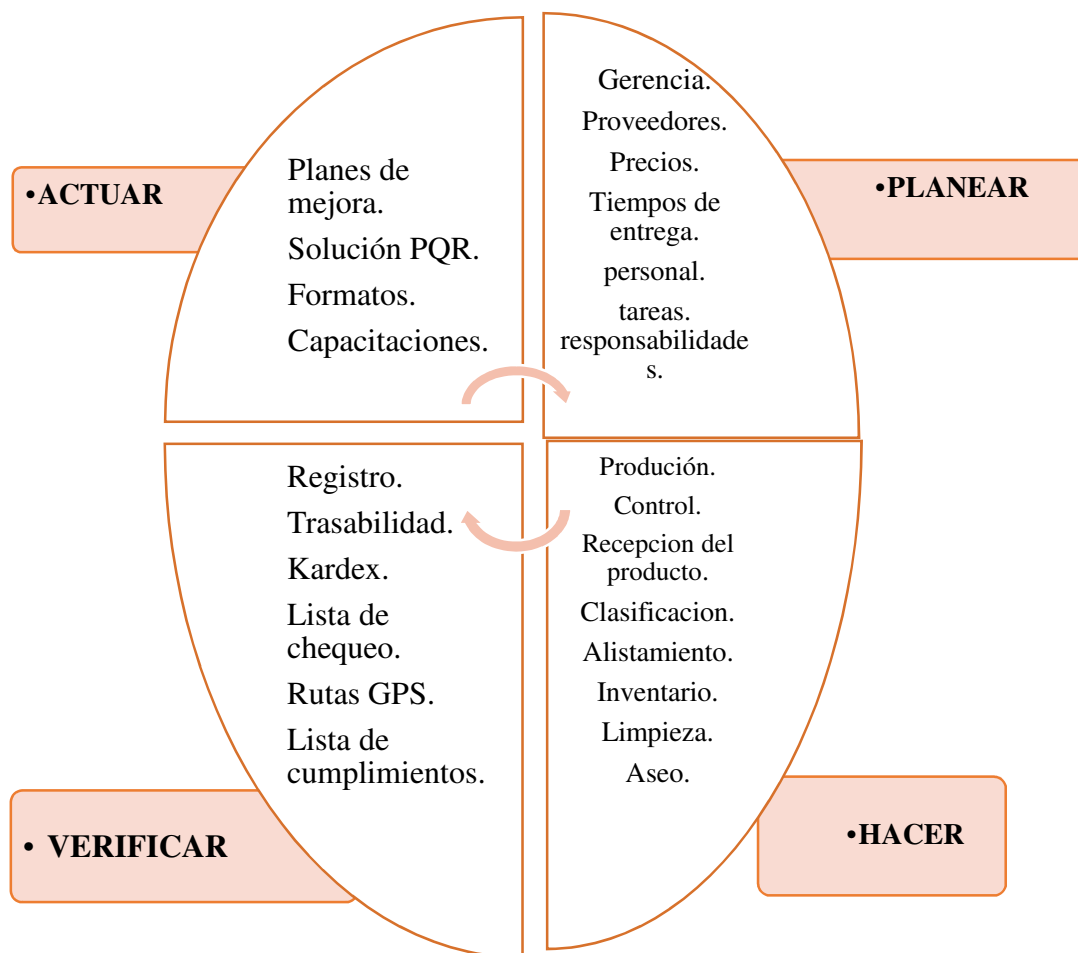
•ACTUAR

Planes de mejora.
Solución PQR.
Formatos.
Capacitaciones.

Gerencia.
Proveedores.
Precios.
Tiempos de entrega.
personal.
tareas.
responsabilidades.

•PLANEAR

Registro.
Trasabilidad.
Kardex.
Lista de chequeo.
Rutas GPS.
Lista de cumplimientos.

Produción.
Control.
Recepcion del producto.
Clasificacion.
Alistamiento.
Inventario.
Limpieza.
Aseo.

• VERIFICAR

•HACER